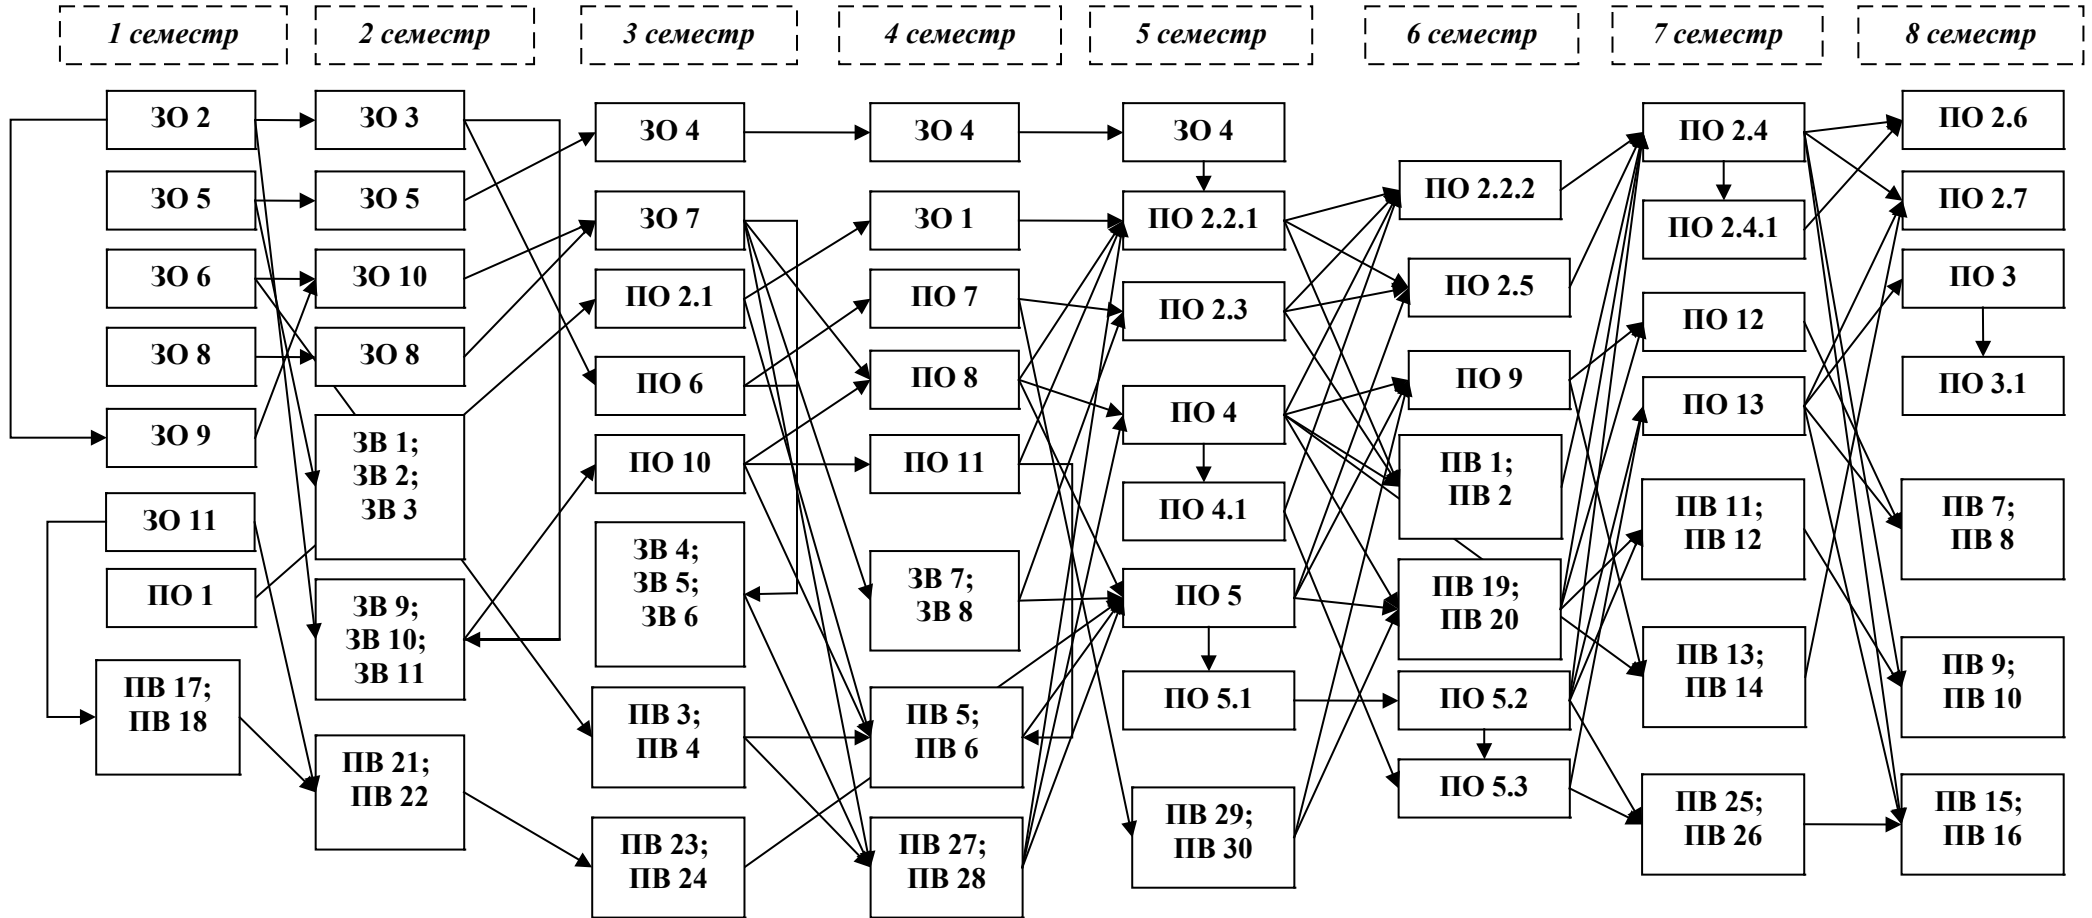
1 семестр
ЗО 2
ЗО 5
ЗО 6
ЗО 8
ЗО 9
ЗО 11
ПО 1
ПВ 17; ПВ 18

2 семестр
ЗО 3
ЗО 5
ЗО 10
ЗО 8
ЗВ 1; ЗВ 2; ЗВ 3
ЗВ 9; ЗВ 10; ЗВ 11
ПВ 21; ПВ 22

3 семестр
ЗО 4
ЗО 7
ПО 2.1
ПО 6
ПО 10
ЗВ 4; ЗВ 5; ЗВ 6
ПВ 3; ПВ 4
ПВ 23; ПВ 24

4 семестр
ЗО 4
ЗО 1
ПО 7
ПО 8
ПО 11
ЗВ 7; ЗВ 8
ПВ 5; ПВ 6
ПВ 27; ПВ 28

5 семестр
ЗО 4
ПО 2.2.1
ПО 2.3
ПО 4
ПО 4.1
ПО 5
ПО 5.1
ПВ 29; ПВ 30

6 семестр
ПО 2.2.2
ПО 2.5
ПО 9
ПВ 1; ПВ 2
ПВ 19; ПВ 20
ПО 5.2
ПО 5.3

7 семестр
ПО 2.4
ПО 2.4.1
ПО 12
ПО 13
ПВ 11; ПВ 12
ПВ 13; ПВ 14
ПВ 25; ПВ 26

8 семестр
ПО 2.6
ПО 2.7
ПО 3
ПО 3.1
ПВ 7; ПВ 8
ПВ 9; ПВ 10
ПВ 15; ПВ 16